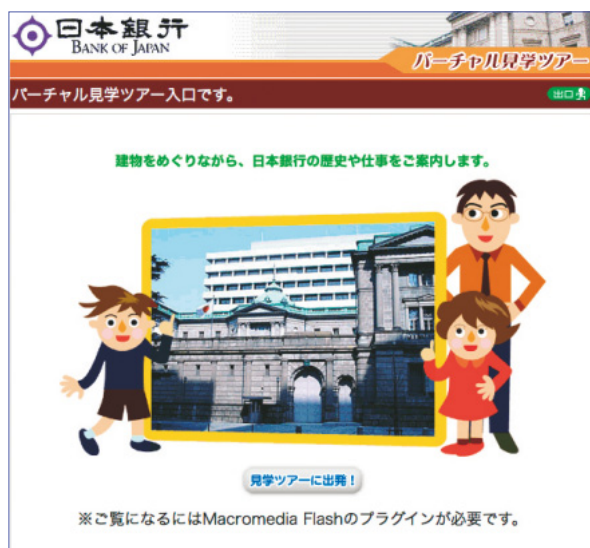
日本銀行
BANK OF JAPAN

バーチャル見学ツアー

バーチャル見学ツアー入口です。

出口

建物をめぐりながら、日本銀行の歴史や仕事をご案内します。

見学ツアーに出発！

※ご覧になるにはMacromedia Flashのプラグインが必要です。